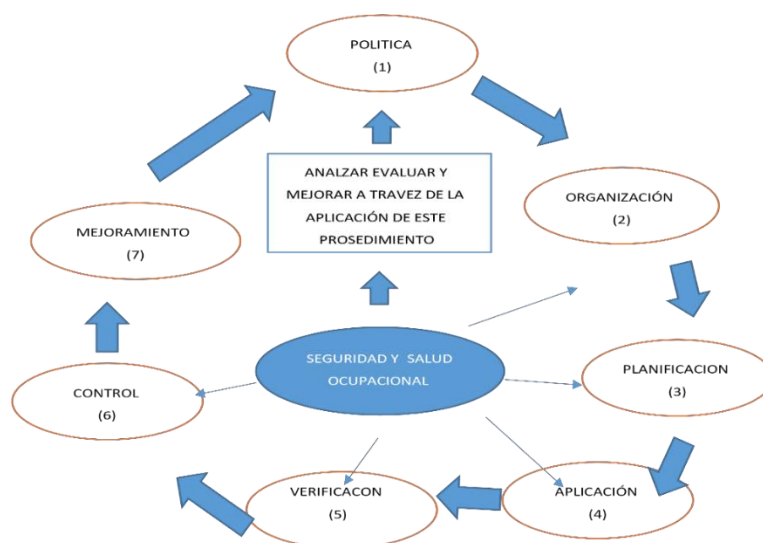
POLITICA
(1)

ANALZAR EVALUAR Y MEJORAR A TRAVEZ DE LA APLICACIÓN DE ESTE PROSEDIMIENTO

ORGANIZACIÓN
(2)

MEJORAMIENTO
(7)

PLANIFICACION
(3)

SEGURIDAD Y SALUD OCUPACIONAL

CONTROL
(6)

APLICACIÓN
(4)

VERIFICACON
(5)